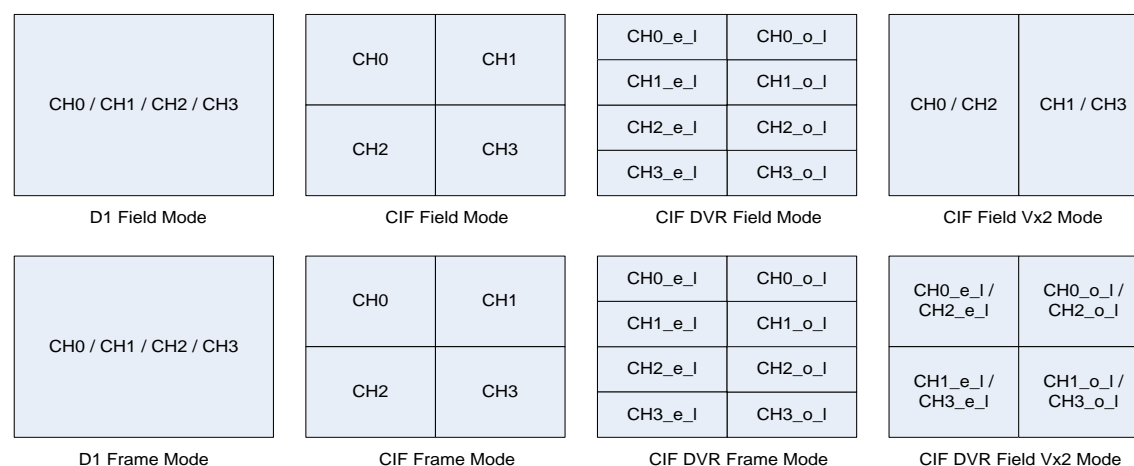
CH0 / CH1 / CH2 / CH3

D1 Field Mode

| CH0 | CH1 |
|---|---|
| CH2 | CH3 |

CIF Field Mode

| CH0_e_l | CH0_o_l |
|---|---|
| CH1_e_l | CH1_o_l |
| CH2_e_l | CH2_o_l |
| CH3_e_l | CH3_o_l |

CIF DVR Field Mode

| CH0 / CH2 | CH1 / CH3 |
|---|---|

CIF Field Vx2 Mode

CH0 / CH1 / CH2 / CH3

D1 Frame Mode

| CH0 | CH1 |
|---|---|
| CH2 | CH3 |

CIF Frame Mode

| CH0_e_l | CH0_o_l |
|---|---|
| CH1_e_l | CH1_o_l |
| CH2_e_l | CH2_o_l |
| CH3_e_l | CH3_o_l |

CIF DVR Frame Mode

| CH0_e_l / CH2_e_l | CH0_o_l / CH2_o_l |
|---|---|
| CH1_e_l / CH3_e_l | CH1_o_l / CH3_o_l |

CIF DVR Field Vx2 Mode